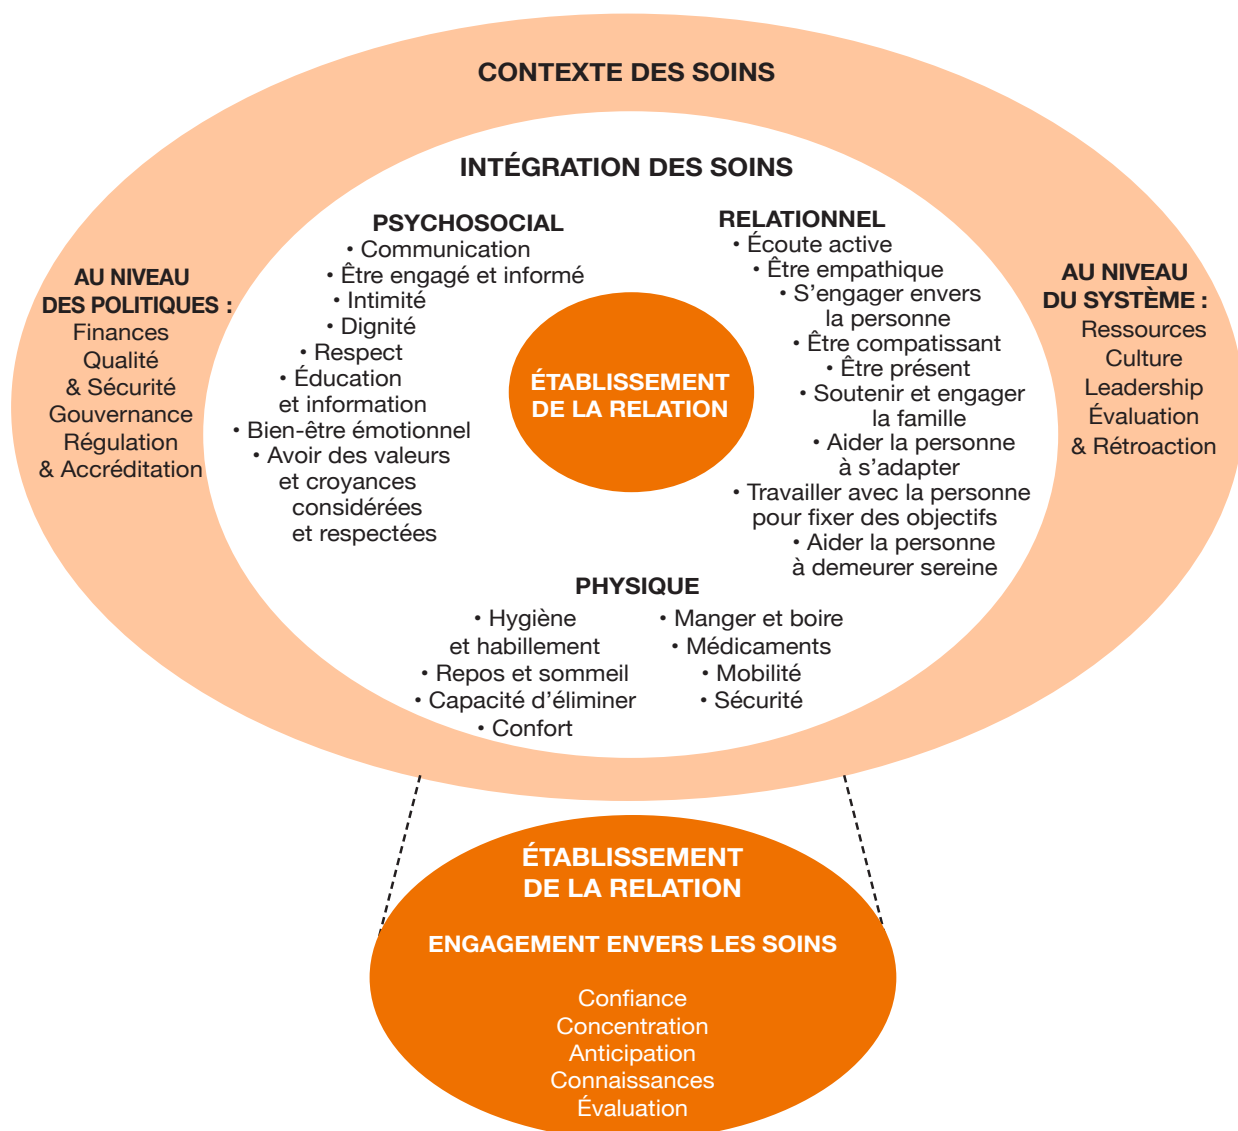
CONTEXTE DES SOINS

INTÉGRATION DES SOINS

AU NIVEAU DES POLITIQUES :
Finances
Qualité
& Sécurité
Gouvernance
Régulation
& Accréditation

PSYCHOSOCIAL
• Communication
• Être engagé et informé
• Intimité
• Dignité
• Respect
• Éducation et information
• Bien-être émotionnel
• Avoir des valeurs et croyances considérées et respectées

ÉTABLISSEMENT DE LA RELATION

RELATIONNEL
• Écoute active
• Être empathique
• S'engager envers la personne
• Être compatissant
• Être présent
• Soutenir et engager la famille
• Aider la personne à s'adapter
• Travailler avec la personne pour fixer des objectifs
• Aider la personne à demeurer sereine

AU NIVEAU DU SYSTÈME :
Ressources
Culture
Leadership
Évaluation
& Rétroaction

PHYSIQUE
• Hygiène et habillement
• Repos et sommeil
• Capacité d'éliminer
• Confort
• Manger et boire
• Médicaments
• Mobilité
• Sécurité

ÉTABLISSEMENT DE LA RELATION

ENGAGEMENT ENVERS LES SOINS

Confiance
Concentration
Anticipation
Connaissances
Évaluation